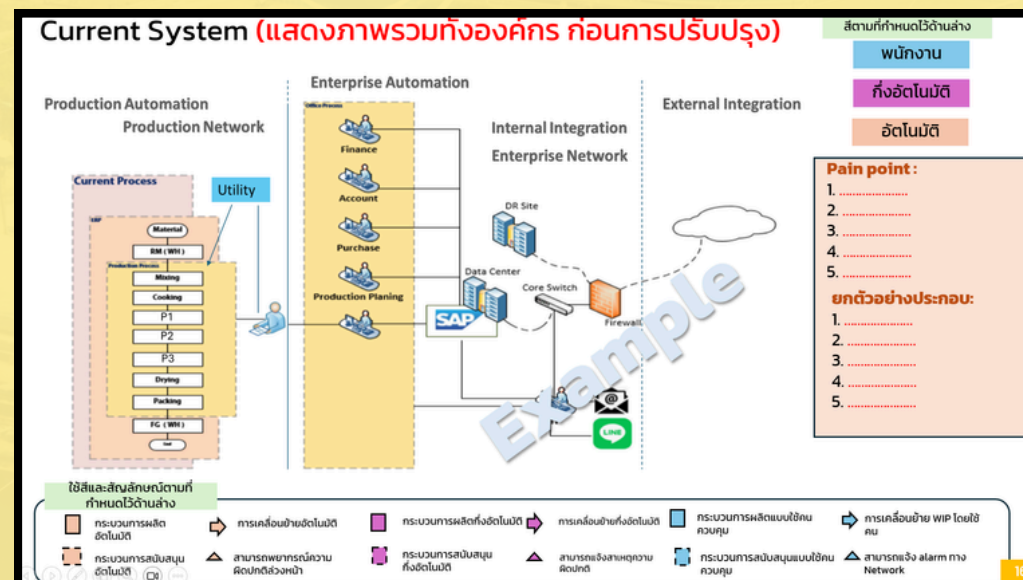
Current System (แสดงภาพรวมทั้งองค์กร ก่อนการปรับปรุง)

สีตามที่กำหนดไว้ด้านล่าง

พนักงาน

กึ่งอัตโนมัติ

อัตโนมัติ

Production Automation

Production Network

Enterprise Automation

Office Process

Internal Integration

Enterprise Network

External Integration

Current Process

Utility

Material

RM ( WH )

Production Process

Mixing

Cooking

P1

P2

P3

Drying

Packing

FG ( WH )

End

Finance

Account

Purchase

Production Planing

DR Site

Data Center

Core Switch

Firewall

SAP

LINE

Example

Pain point :
1. ....................
2. ....................
3. ....................
4. ....................
5. ....................

ยกตัวอย่างประกอบ:
1. ....................
2. ....................
3. ....................
4. ....................
5. ....................

ใช้สีและสัญลักษณ์ตามที่กำหนดไว้ด้านล่าง

กระบวนการผลิตอัตโนมัติ

การเคลื่อนย้ายอัตโนมัติ

กระบวนการผลิตกึ่งอัตโนมัติ

การเคลื่อนย้ายกึ่งอัตโนมัติ

กระบวนการผลิตแบบใช้คนควบคุม

การเคลื่อนย้าย WIP โดยใช้คน

กระบวนการสนับสนุนอัตโนมัติ

สามารถพยากรณ์ความผิดปกติล่วงหน้า

กระบวนการสนับสนุนกึ่งอัตโนมัติ

สามารถแจ้งสาเหตุความผิดปกติ

กระบวนการสนับสนุนแบบใช้คนควบคุม

สามารถแจ้ง alarm ทาง Network

16